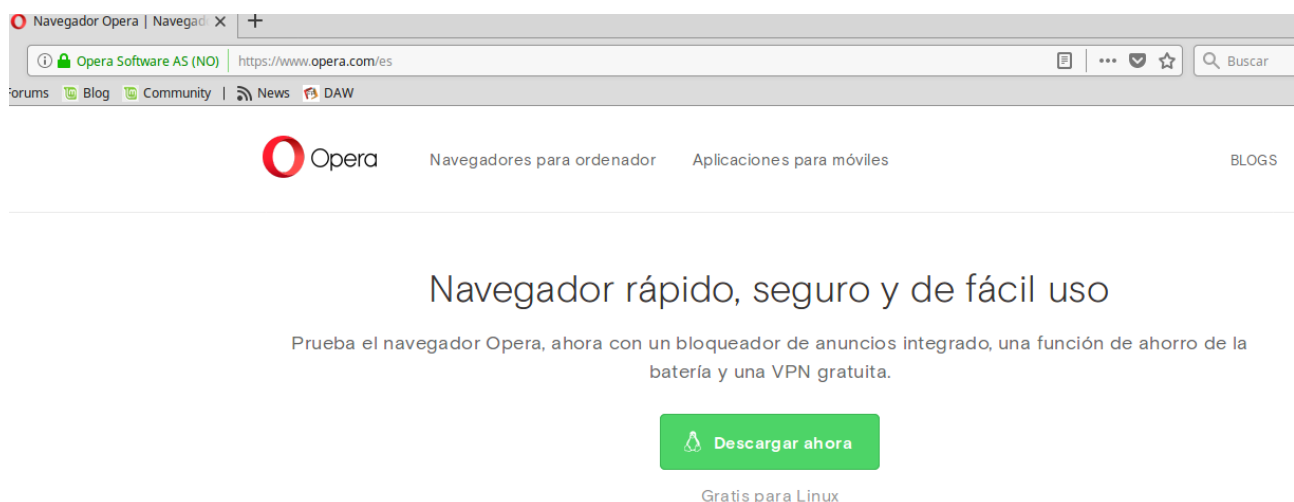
Navegador Opera | Navegad
+
Opera Software AS (NO) https://www.opera.com/es
Buscar
orums Blog Community | News DAW

Opera Navegadores para ordenador Aplicaciones para móviles BLOGS

Navegador rápido, seguro y de fácil uso

Prueba el navegador Opera, ahora con un bloqueador de anuncios integrado, una función de ahorro de la batería y una VPN gratuita.

Descargar ahora

Gratis para Linux